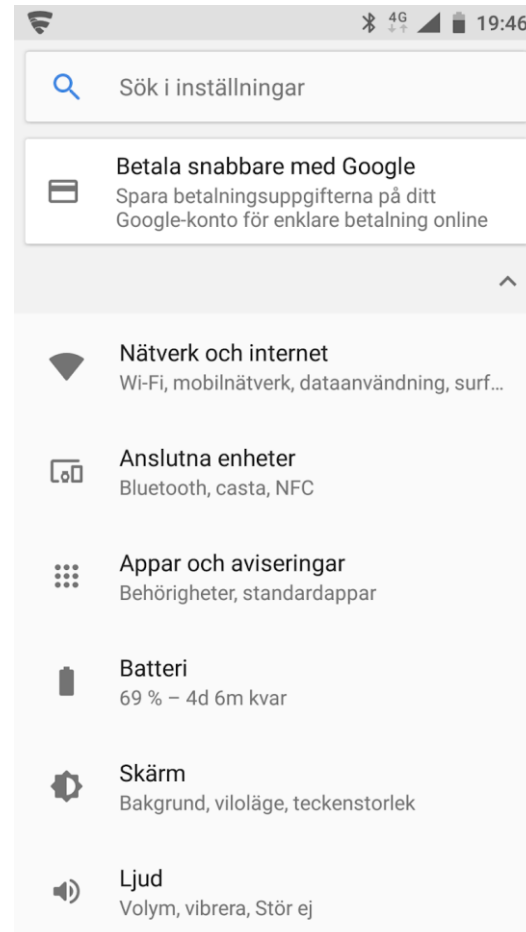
4G 19:46

Sök i inställningar

Betala snabbare med Google
Spara betalningsuppgifterna på ditt Google-konto för enklare betalning online

Nätverk och internet
Wi-Fi, mobilnätverk, dataanvändning, surf…

Anslutna enheter
Bluetooth, casta, NFC

Appar och aviseringar
Behörigheter, standardappar

Batteri
69 % – 4d 6m kvar

Skärm
Bakgrund, viloläge, teckenstorlek

Ljud
Volym, vibrera, Stör ej